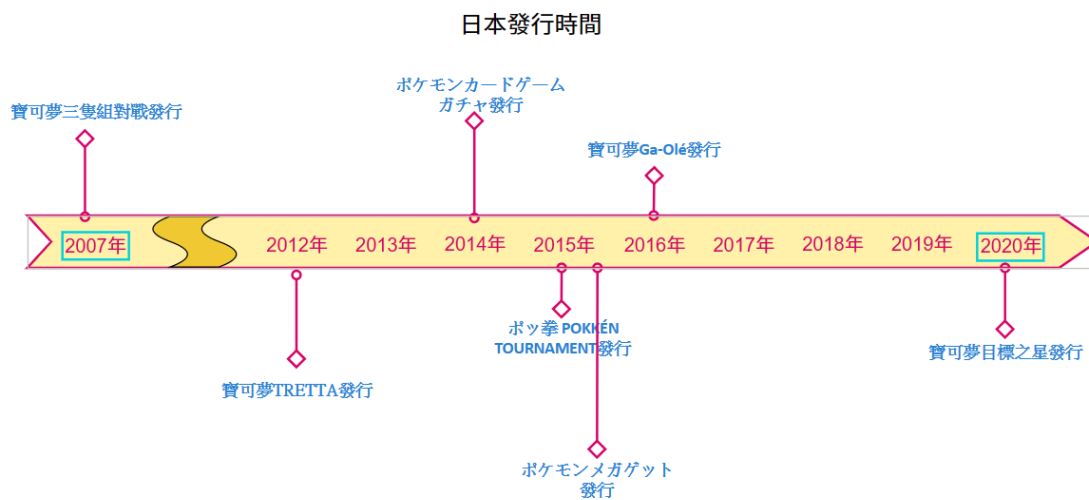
日本發行時間

ポケモンカードゲーム ガチャ發行

寶可夢三隻組對戰發行

寶可夢Ga-Olé發行

2007年

2012年

2013年

2014年

2015年

2016年

2017年

2018年

2019年

2020年

ポッ拳 POKKÉN TOURNAMENT發行

寶可夢目標之星發行

寶可夢TRETTA發行

ポケモンメガゲット 發行